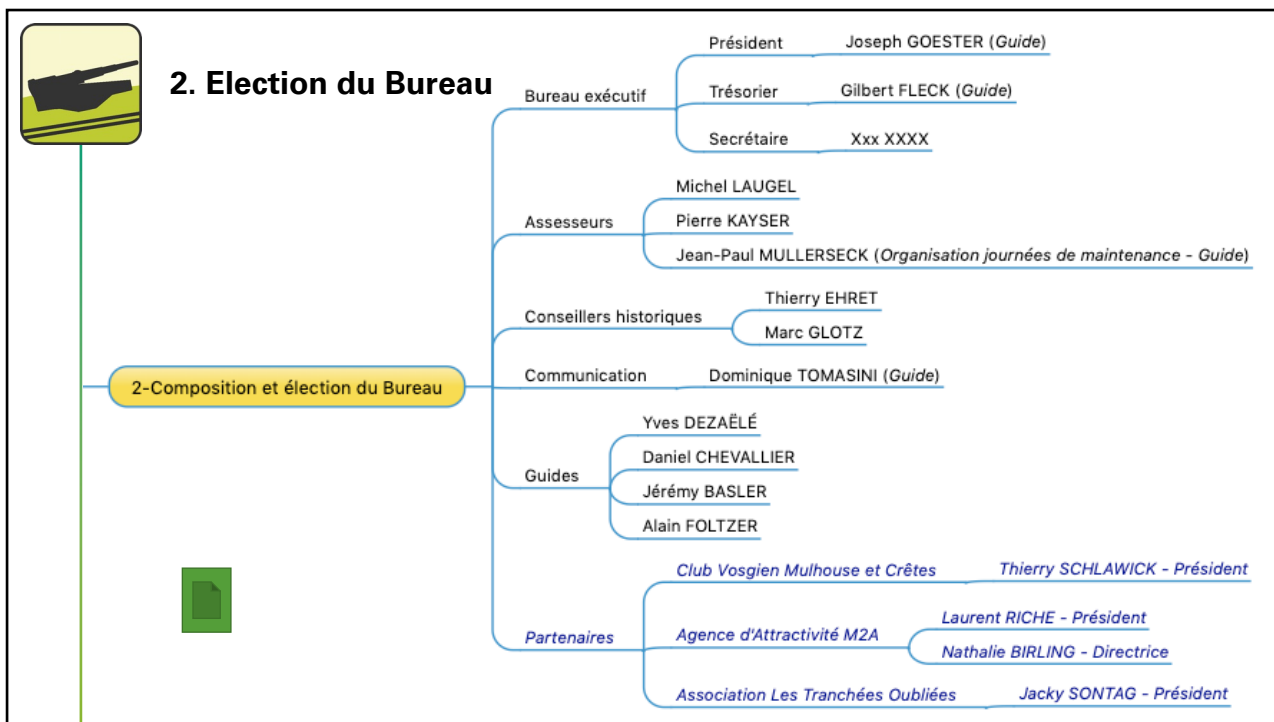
2. Election du Bureau

2-Composition et élection du Bureau

Bureau exécutif

Président Joseph GOESTER (*Guide*)

Trésorier Gilbert FLECK (*Guide*)

Secrétaire Xxx XXXX

Assesseurs

Michel LAUGEL

Pierre KAYSER

Jean-Paul MULLERSECK (*Organisation journées de maintenance - Guide*)

Conseillers historiques

Thierry EHRET

Marc GLOTZ

Communication

Dominique TOMASINI (*Guide*)

Guides

Yves DEZAËLÉ

Daniel CHEVALLIER

Jérémy BASLER

Alain FOLTZER

*Partenaires*

*Club Vosgien Mulhouse et Crêtes* *Thierry SCHLAWICK - Président*

*Agence d'Attractivité M2A* *Laurent RICHE - Président*

*Nathalie BIRLING - Directrice*

*Association Les Tranchées Oubliées* *Jacky SONTAG - Président*